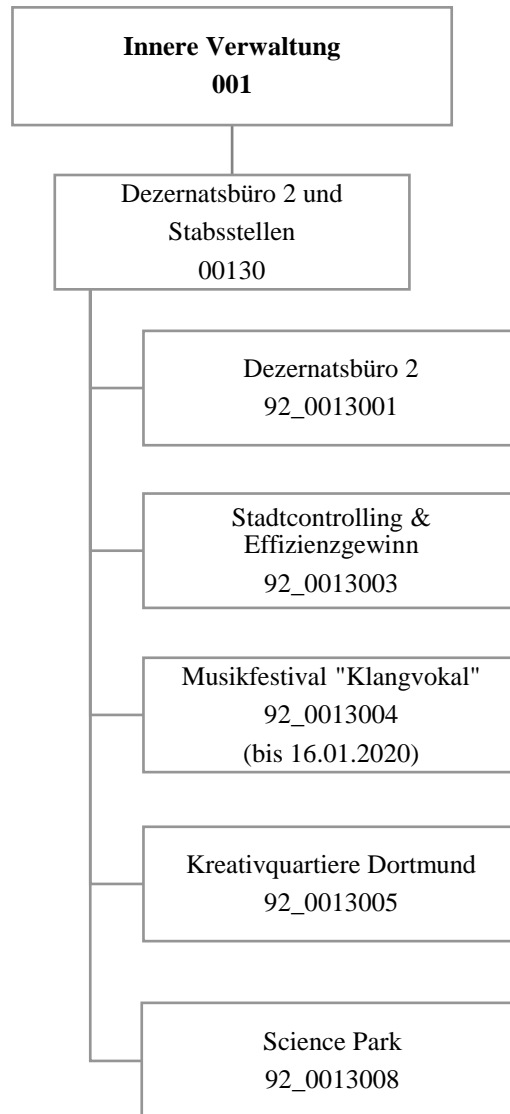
**Innere Verwaltung**
**001**

Dezernatsbüro 2 und Stabsstellen
00130

Dezernatsbüro 2
92_0013001

Stadtcontrolling & Effizienzgewinn
92_0013003

Musikfestival "Klangvokal"
92_0013004
(bis 16.01.2020)

Kreativquartiere Dortmund
92_0013005

Science Park
92_0013008